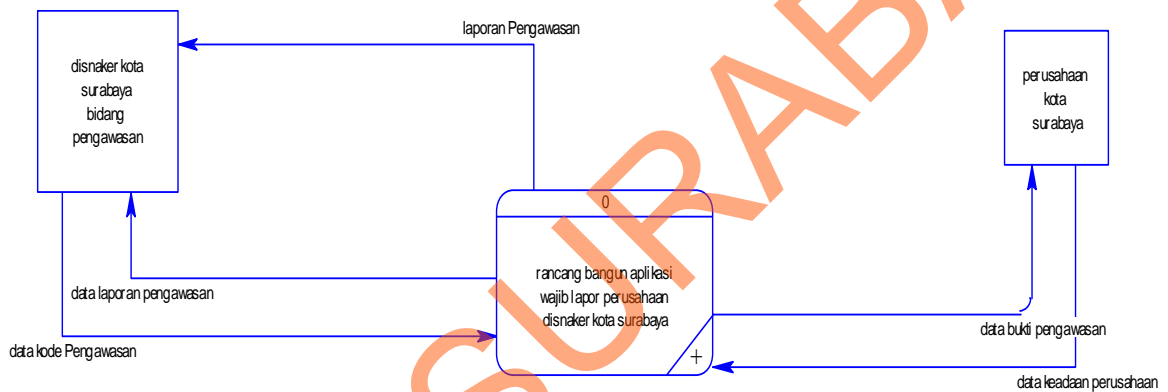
laporan Pengawasan

disnaker kota surabaya bidang pengawasan

perusahaan kota surabaya

0

rancang bangun aplikasi wajib lapor perusahaan disnaker kota surabaya

+

data laporan pengawasan

data kode Pengawasan

data bukti pengawasan

data keadaan perusahaan

SURABAYA